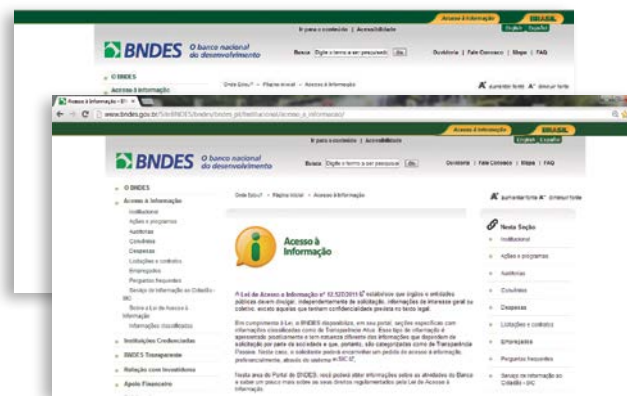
Acesso à Informação | BRASIL
English | Español
Ir para o conteúdo | Acessibilidade
BNDES O banco nacional do desenvolvimento
Busca Digite o termo a ser pesquisado Ok
Ouvidoria | Fale Conosco | Mapa | FAQ
O BNDES
Acesso à Informação
Onde Estou? » Página Inicial » Acesso à Informação
aumentar fonte diminuir fonte

Acesso à Informação - B...
www.bndes.gov.br/SiteBNDES/bndes/bndes_pt/Institucional/Acesso_a_Informacao/
Ir para o conteúdo | Acessibilidade
Acesso à Informação | BRASIL
English | Español
BNDES O banco nacional do desenvolvimento
Busca Digite o termo a ser pesquisado Ok
Ouvidoria | Fale Conosco | Mapa | FAQ
O BNDES
Acesso à Informação
Institucional
Ações e programas
Auditorias
Convênios
Despesas
Licitações e contratos
Empregados
Perguntas frequentes
Serviço de Informação ao Cidadão - SIC
Sobre a Lei de Acesso à Informação
Informações classificadas
Instituições Credenciadas
BNDES Transparente
Relação com Investidores
Apoio Financeiro
Onde Estou? » Página Inicial » Acesso à Informação
aumentar fonte diminuir fonte
Acesso à Informação
A Lei de Acesso à Informação (nº 12.527/2011) estabelece que órgãos e entidades públicas devem divulgar, independentemente de solicitação, informações de interesse geral ou coletivo, exceto aquelas que tenham confidencialidade prevista no texto legal.
Em cumprimento à Lei, o BNDES disponibiliza, em seu portal, seções específicas com informações classificadas como de Transparência Ativa. Esse tipo de informação é apresentado proativamente e tem natureza diferente das informações que dependem de solicitação por parte da sociedade e que, portanto, são categorizadas como de Transparência Passiva. Nesse caso, o solicitante poderá encaminhar um pedido de acesso à informação, preferencialmente, através do sistema e-SIC.
Nesta área do Portal do BNDES, você poderá obter informações sobre as atividades do Banco e saber um pouco mais sobre os seus direitos regulamentados pela Lei de Acesso à Informação.
Nesta Seção
Institucional
Ações e programas
Auditorias
Convênios
Despesas
Licitações e contratos
Empregados
Perguntas frequentes
Serviço de Informação ao Cidadão - SIC